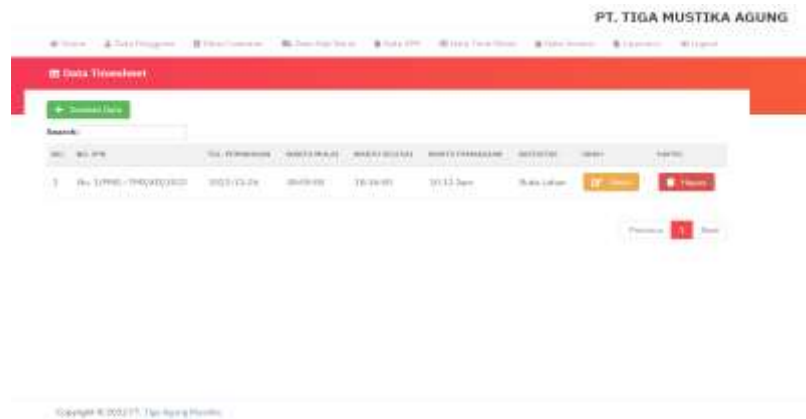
PT. TIGA MUSTIKA AGUNG

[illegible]

Data Timesheet

+ Tambah Data

Search:

| NO. | NO. SPK | TGL. PEKERJAAN | WAKTU MULAI | WAKTU SELESAI | WAKTU PEKERJAAN | AKTIVITAS | UBAH | HAPUS |
|---|---|---|---|---|---|---|---|---|
| 1 | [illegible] | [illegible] | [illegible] | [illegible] | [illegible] | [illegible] | Ubah | Hapus |

Previous 1 Next

Copyright © 2022 PT. Tiga Agung Mustika